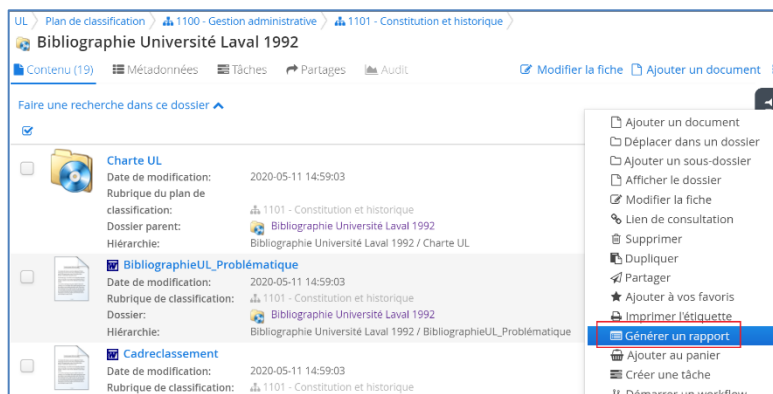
UL 〉 Plan de classification 〉 1100 - Gestion administrative 〉 1101 - Constitution et historique

Bibliographie Université Laval 1992

Contenu (19) Métadonnées Tâches Partages Audit

Modifier la fiche Ajouter un document

Faire une recherche dans ce dossier

Charte UL
Date de modification: 2020-05-11 14:59:03
Rubrique du plan de classification: 1101 - Constitution et historique
Dossier parent: Bibliographie Université Laval 1992
Hiérarchie: Bibliographie Université Laval 1992 / Charte UL

BibliographieUL_Problématique
Date de modification: 2020-05-11 14:59:03
Rubrique de classification: 1101 - Constitution et historique
Dossier: Bibliographie Université Laval 1992
Hiérarchie: Bibliographie Université Laval 1992 / BibliographieUL_Problématique

Cadreclassement
Date de modification: 2020-05-11 14:59:03
Rubrique de classification: 1101 - Constitution et historique

Ajouter un document
Déplacer dans un dossier
Ajouter un sous-dossier
Afficher le dossier
Modifier la fiche
Lien de consultation
Supprimer
Dupliquer
Partager
Ajouter à vos favoris
Imprimer l'étiquette
Générer un rapport
Ajouter au panier
Créer une tâche
Démarrer un workflow